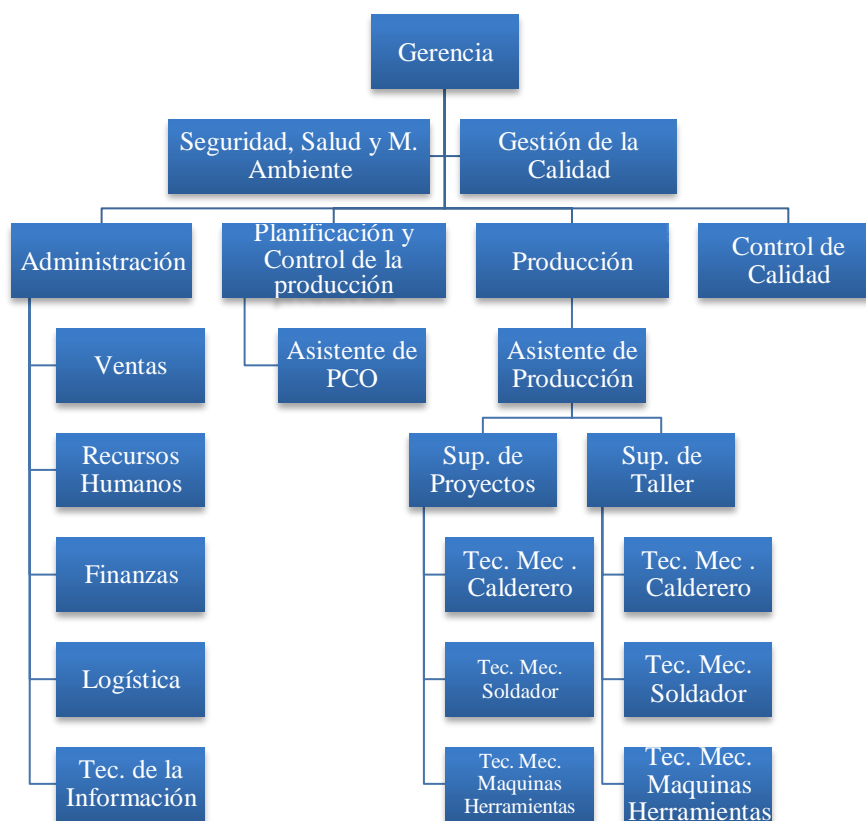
Gerencia

Seguridad, Salud y M. Ambiente

Gestión de la Calidad

Administración

Planificación y Control de la producción

Producción

Control de Calidad

Ventas

Recursos Humanos

Finanzas

Logística

Tec. de la Información

Asistente de PCO

Asistente de Producción

Sup. de Proyectos

Sup. de Taller

Tec. Mec . Calderero

Tec. Mec. Soldador

Tec. Mec. Maquinas Herramientas

Tec. Mec . Calderero

Tec. Mec. Soldador

Tec. Mec. Maquinas Herramientas